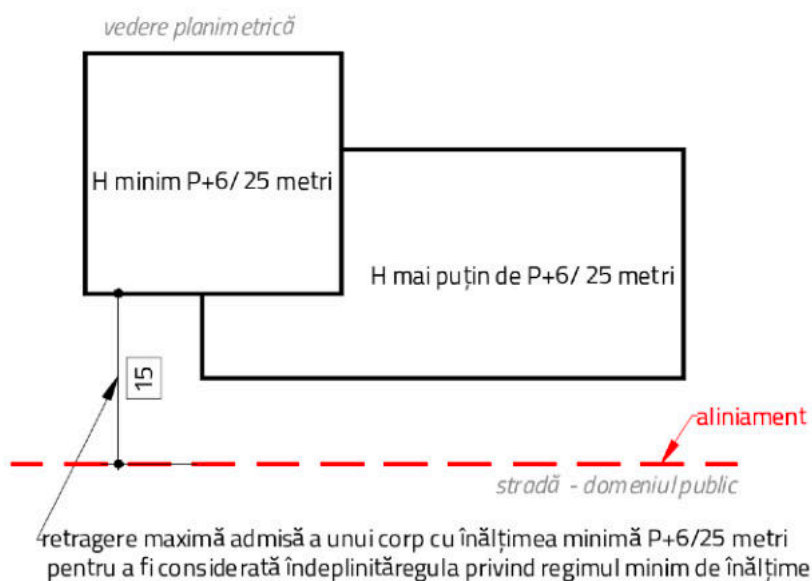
vedere planimetrică

H minim P+6/ 25 metri

H mai puțin de P+6/ 25 metri

15

aliniament

stradă - domeniul public

retragere maximă admisă a unui corp cu înălțimea minimă P+6/25 metri pentru a fi considerată îndeplinităregula privind regimul minim de înălțime